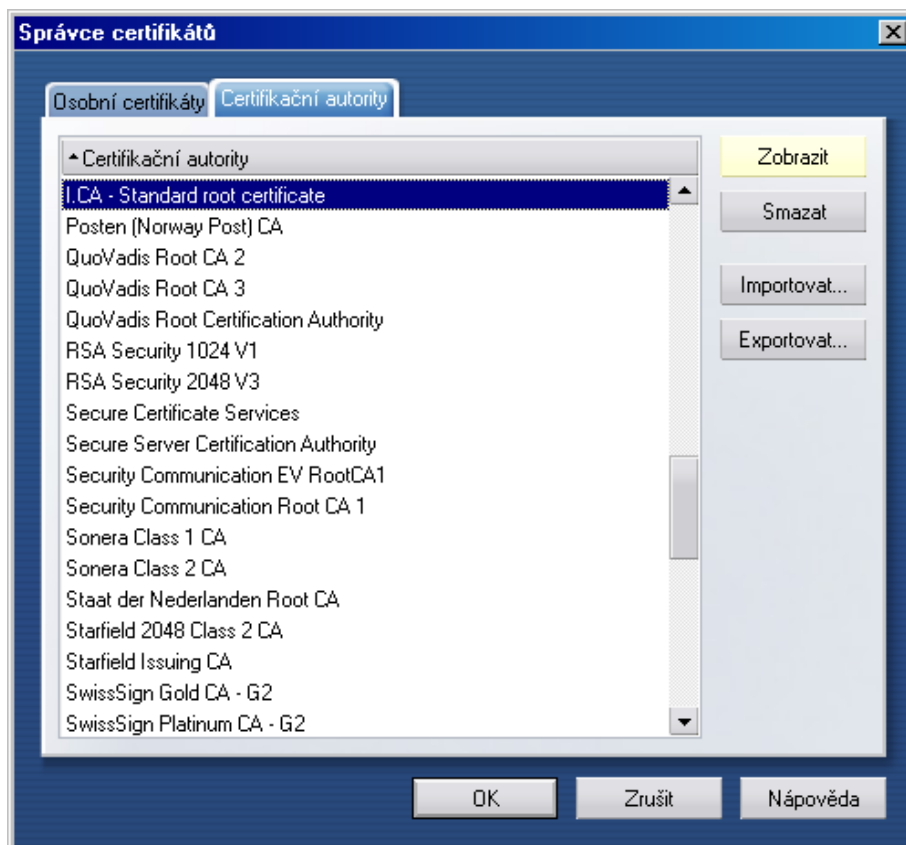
Správce certifikátů

Osobní certifikáty
Certifikační autority

Certifikační autority
I.CA - Standard root certificate
Posten (Norway Post) CA
QuoVadis Root CA 2
QuoVadis Root CA 3
QuoVadis Root Certification Authority
RSA Security 1024 V1
RSA Security 2048 V3
Secure Certificate Services
Secure Server Certification Authority
Security Communication EV RootCA1
Security Communication Root CA 1
Sonera Class 1 CA
Sonera Class 2 CA
Staat der Nederlanden Root CA
Starfield 2048 Class 2 CA
Starfield Issuing CA
SwissSign Gold CA - G2
SwissSign Platinum CA - G2

Zobrazit
Smazat
Importovat...
Exportovat...

OK
Zrušit
Nápověda